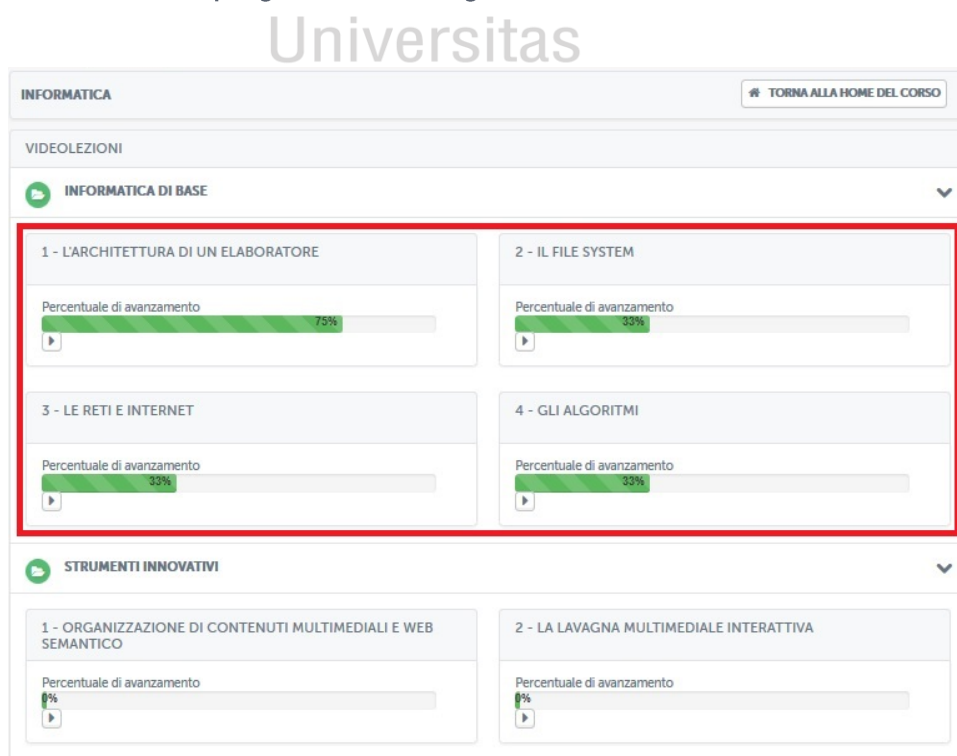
Universitas

INFORMATICA

TORNA ALLA HOME DEL CORSO

VIDEOLEZIONI

INFORMATICA DI BASE

1 - L'ARCHITETTURA DI UN ELABORATORE

Percentuale di avanzamento
75%

2 - IL FILE SYSTEM

Percentuale di avanzamento
33%

3 - LE RETI E INTERNET

Percentuale di avanzamento
33%

4 - GLI ALGORITMI

Percentuale di avanzamento
33%

STRUMENTI INNOVATIVI

1 - ORGANIZZAZIONE DI CONTENUTI MULTIMEDIALI E WEB SEMANTICO

Percentuale di avanzamento
0%

2 - LA LAVAGNA MULTIMEDIALE INTERATTIVA

Percentuale di avanzamento
0%